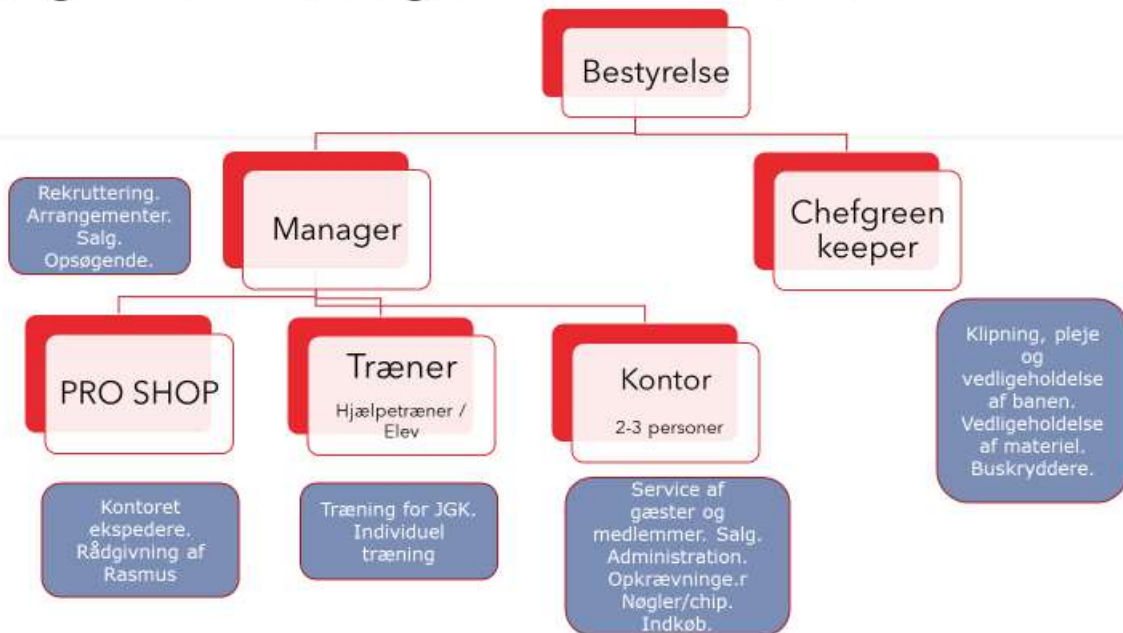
Bestyrelse

Rekruttering. Arrangementer. Salg. Opsøgende.

Manager

Chefgreen keeper

PRO SHOP

Træner

Hjælpetræner / Elev

Kontor

2-3 personer

Klipning, pleje og vedligeholdelse af banen. Vedligeholdelse af materiel. Buskryddere.

Kontoret ekspedere. Rådgivning af Rasmus

Træning for JGK. Individuel træning

Service af gæster og medlemmer. Salg. Administration. Opkrævninge.r Nøgler/chip. Indkøb.